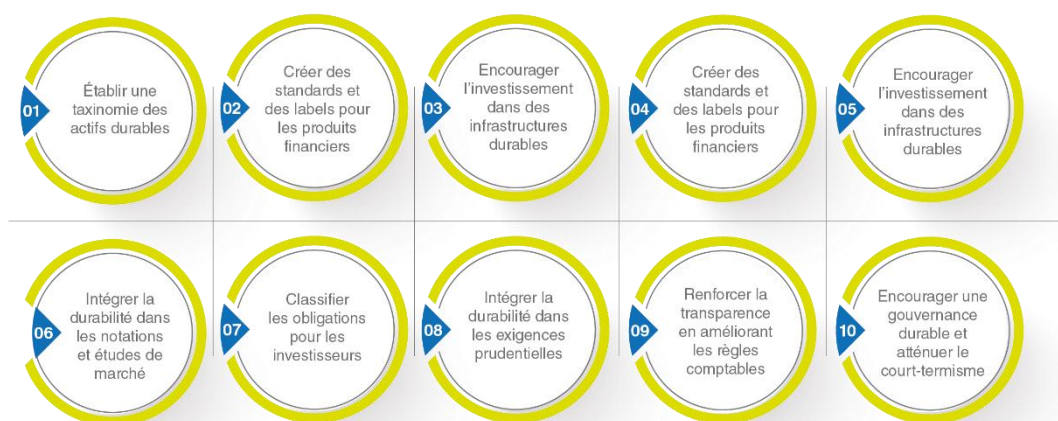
01
Établir une taxinomie des actifs durables

02
Créer des standards et des labels pour les produits financiers

03
Encourager l'investissement dans des infrastructures durables

04
Créer des standards et des labels pour les produits financiers

05
Encourager l'investissement dans des infrastructures durables

06
Intégrer la durabilité dans les notations et études de marché

07
Classifier les obligations pour les investisseurs

08
Intégrer la durabilité dans les exigences prudentielles

09
Renforcer la transparence en améliorant les règles comptables

10
Encourager une gouvernance durable et atténuer le court-termisme